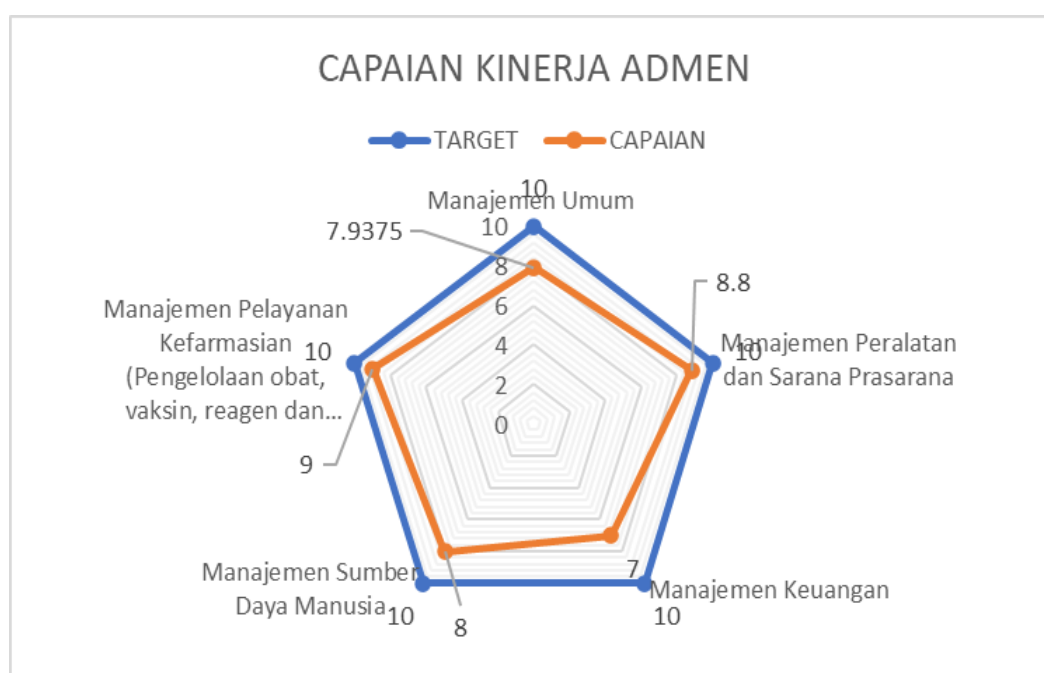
CAPAIAN KINERJA ADMEN

TARGET
CAPAIAN

10
Manajemen Umum
10
7.9375
8
6
4
2
0

8.8
Manajemen Peralatan dan Sarana Prasarana
10

Manajemen Pelayanan Kefarmasian (Pengelolaan obat, vaksin, reagen dan...
10
9

7
Manajemen Keuangan
10

Manajemen Sumber Daya Manusia
10
8